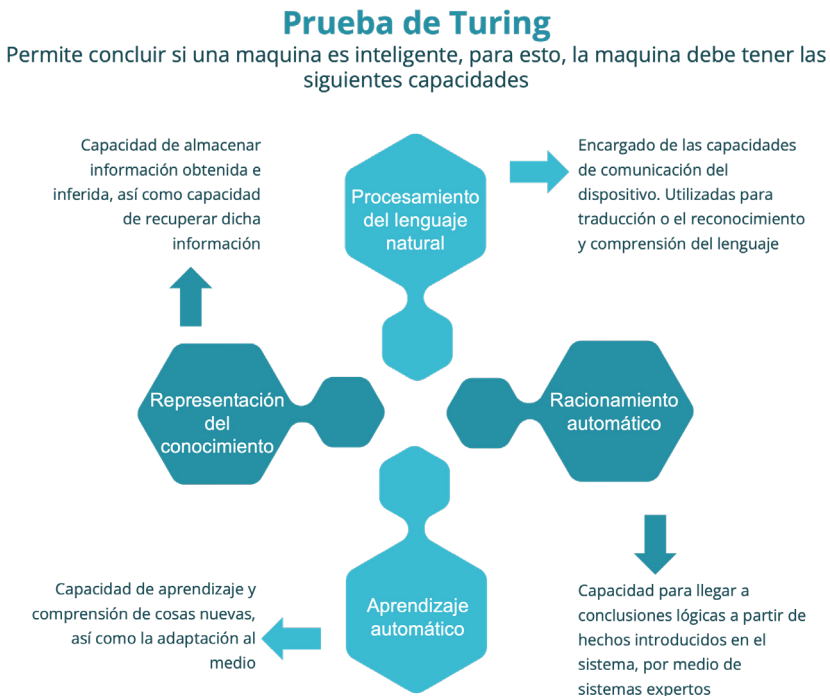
Prueba de Turing
Permite concluir si una maquina es inteligente, para esto, la maquina debe tener las siguientes capacidades

Capacidad de almacenar información obtenida e inferida, así como capacidad de recuperar dicha información

Procesamiento del lenguaje natural

Encargado de las capacidades de comunicación del dispositivo. Utilizadas para traducción o el reconocimiento y comprensión del lenguaje

Representación del conocimiento

Racionamiento automático

Aprendizaje automático

Capacidad de aprendizaje y comprensión de cosas nuevas, así como la adaptación al medio

Capacidad para llegar a conclusiones lógicas a partir de hechos introducidos en el sistema, por medio de sistemas expertos